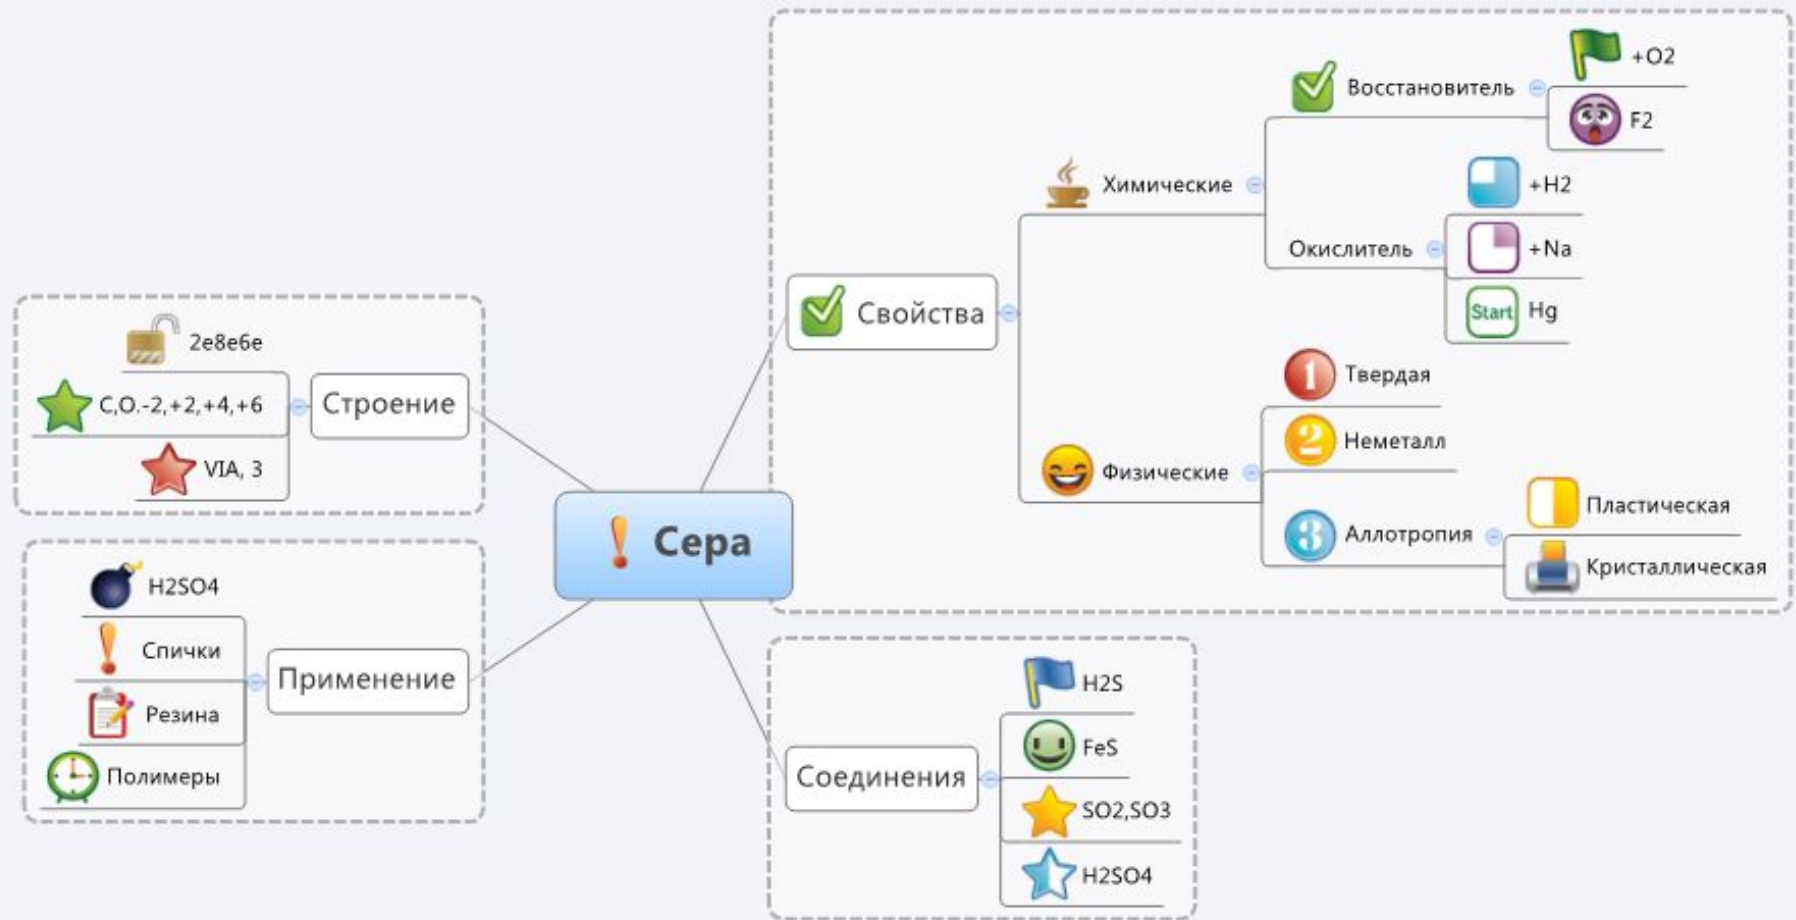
Сера

Свойства

Химические

Восстановитель

+O2

F2

Окислитель

+H2

+Na

Start Hg

Физические

1 Твердая

2 Неметалл

3 Аллотропия

Пластическая

Кристаллическая

Строение

2e8e6e

С.О.-2,+2,+4,+6

VIA, 3

Применение

H2SO4

Спички

Резина

Полимеры

Соединения

H2S

FeS

SO2,SO3

H2SO4